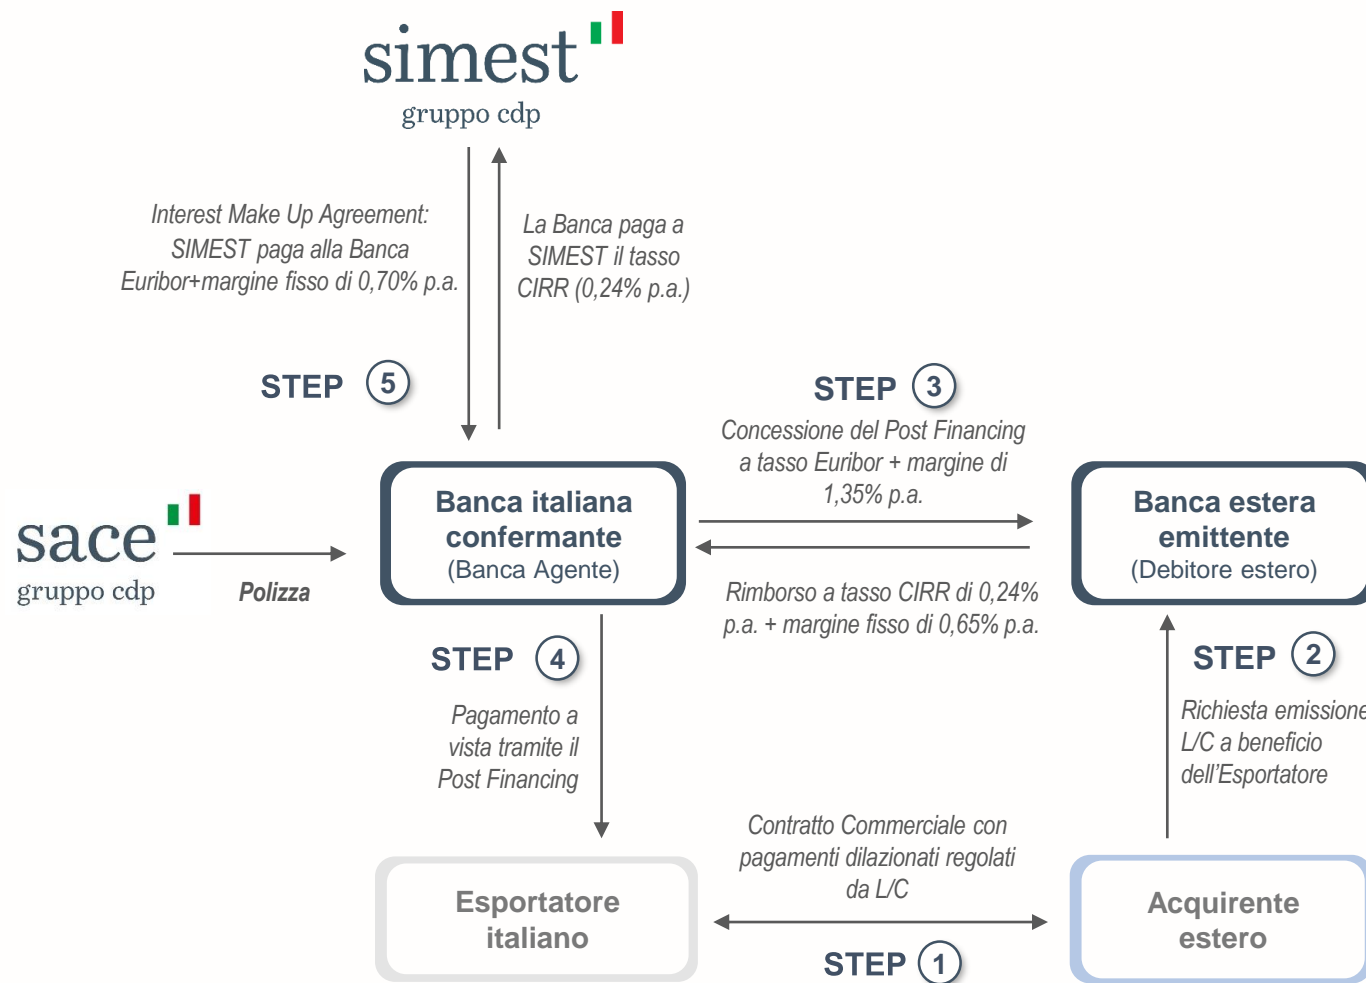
simest
gruppo cdp

Interest Make Up Agreement: SIMEST paga alla Banca Euribor+margine fisso di 0,70% p.a.

La Banca paga a SIMEST il tasso CIRR (0,24% p.a.)

STEP 5

STEP 3

Concessione del Post Financing a tasso Euribor + margine di 1,35% p.a.

sace
gruppo cdp

Polizza

Banca italiana confermante
(Banca Agente)

Banca estera emittente
(Debitore estero)

Rimborso a tasso CIRR di 0,24% p.a. + margine fisso di 0,65% p.a.

STEP 4

Pagamento a vista tramite il Post Financing

STEP 2

Richiesta emissione L/C a beneficio dell'Esportatore

Contratto Commerciale con pagamenti dilazionati regolati da L/C

Esportatore italiano

Acquirente estero

STEP 1